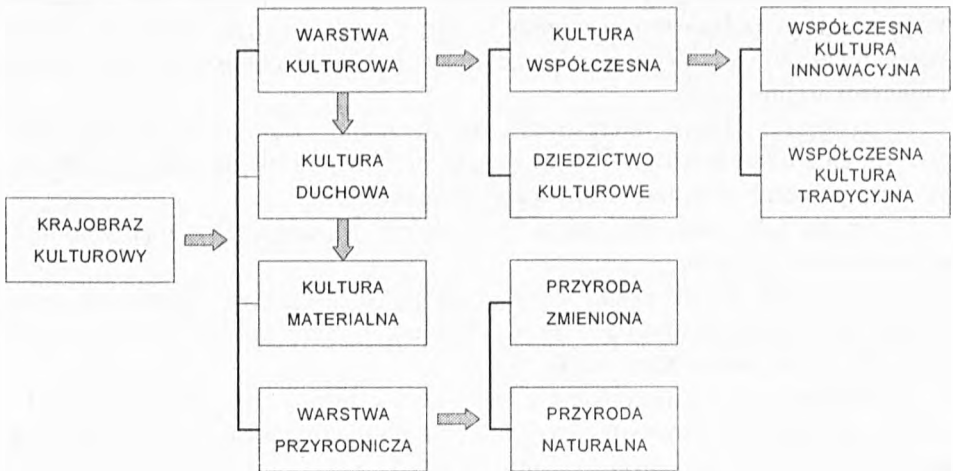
KRAJOBRAZ KULTUROWY

WARSTWA KULTUROWA

KULTURA DUCHOWA

KULTURA MATERIALNA

WARSTWA PRZYRODNICZA

KULTURA WSPÓŁCZESNA

DZIEDZICTWO KULTUROWE

PRZYRODA ZMIENIONA

PRZYRODA NATURALNA

WSPÓŁCZESNA KULTURA INNOWACYJNA

WSPÓŁCZESNA KULTURA TRADYCYJNA